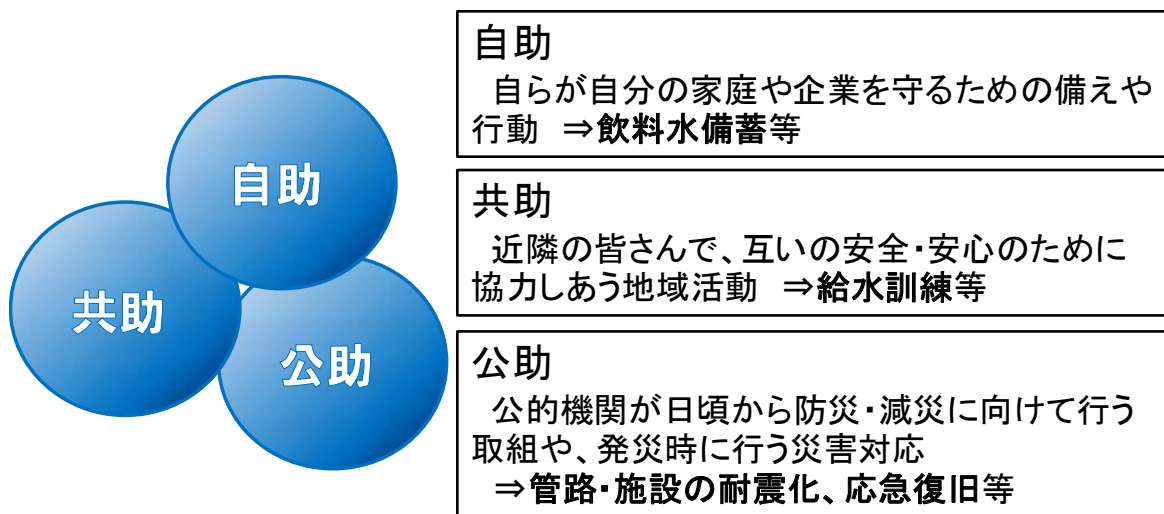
自助

共助

公助

自助
自らが自分の家庭や企業を守るための備えや行動 ⇒飲料水備蓄等

共助
近隣の皆さんで、互いの安全・安心のために協力しあう地域活動 ⇒給水訓練等

公助
公的機関が日頃から防災・減災に向けて行う取組や、発災時に行う災害対応
⇒管路・施設の耐震化、応急復旧等